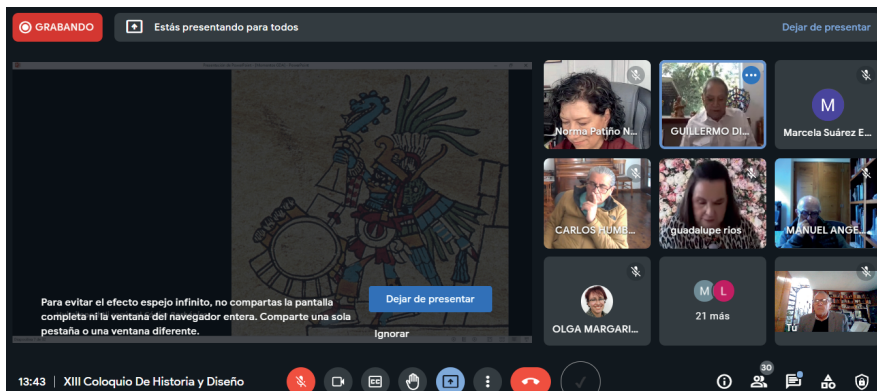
GRABANDO

Estás presentando para todos

Dejar de presentar

Para evitar el efecto espejo infinito, no compartas la pantalla completa ni la ventana del navegador entera. Comparte una sola pestaña o una ventana diferente.

Dejar de presentar

Ignorar

Norma Patiño N...

GUILLERMO DI...

M

Marcela Suárez E...

CARLOS HUMB...

guadalupe rios

MANUEL ANGE...

OLGA MARGARI...

M L

21 más

Tú

13:43 | XIII Coloquio De Historia y Diseño

30